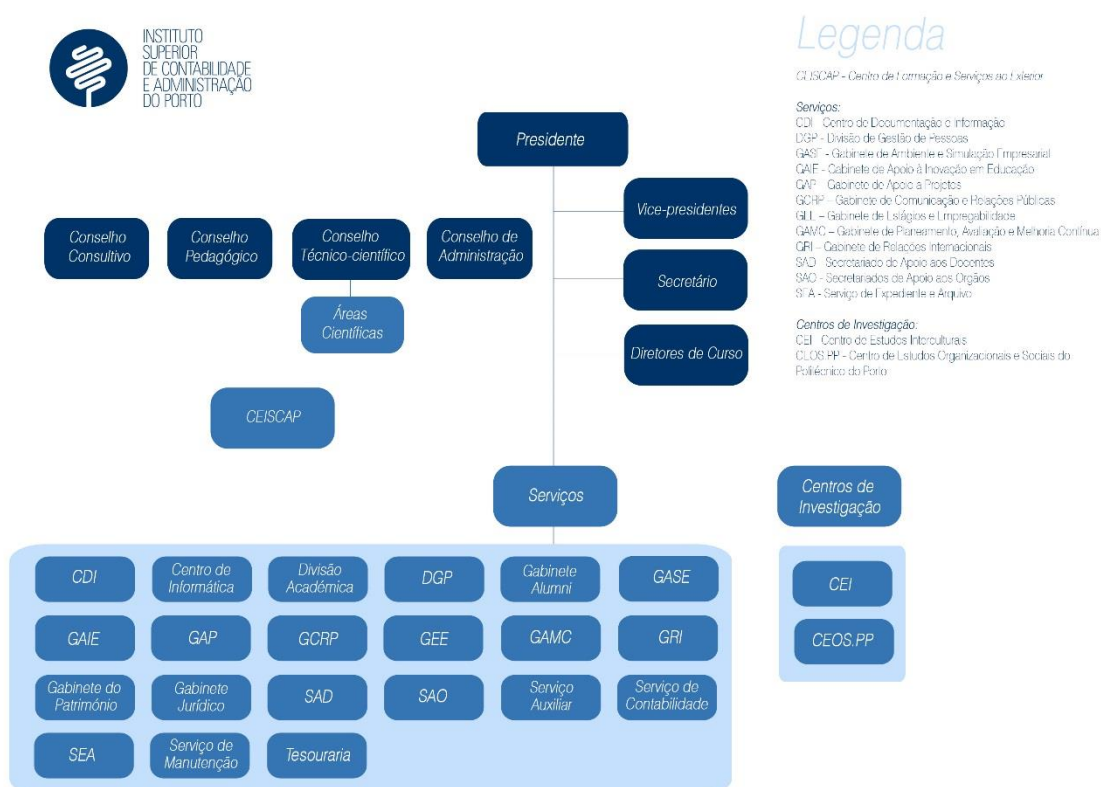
INSTITUTO SUPERIOR DE CONTABILIDADE E ADMINISTRAÇÃO DO PORTO

Legenda

CEISCAP - Centro de Formação e Serviços ao Exterior

Serviços:
CDI - Centro de Documentação e Informação
DGP - Divisão de Gestão de Pessoas
GASE - Gabinete de Ambiente e Simulação Empresarial
GAIE - Gabinete de Apoio à Inovação em Educação
GAP - Gabinete de Apoio a Projetos
GCRP - Gabinete de Comunicação e Relações Públicas
GEE - Gabinete de Estágios e Empregabilidade
GAMC - Gabinete de Planeamento, Avaliação e Melhoria Contínua
GRI - Gabinete de Relações Internacionais
SAD - Secretariado de Apoio aos Docentes
SAO - Secretariados de Apoio aos Orgãos
SEA - Serviço de Expediente e Arquivo

Centros de Investigação:
CEI - Centro de Estudos Interculturais
CEOS.PP - Centro de Estudos Organizacionais e Sociais do Politécnico do Porto

Presidente

Vice-presidentes

Secretário

Diretores de Curso

Conselho Consultivo

Conselho Pedagógico

Conselho Técnico-científico

Conselho de Administração

Áreas Científicas

CEISCAP

Serviços

Centros de Investigação

CDI | Centro de Informática | Divisão Académica | DGP | Gabinete Alumni | GASE

GAIE | GAP | GCRP | GEE | GAMC | GRI

Gabinete do Património | Gabinete Jurídico | SAD | SAO | Serviço Auxiliar | Serviço de Contabilidade

SEA | Serviço de Manutenção | Tesouraria

CEI

CEOS.PP